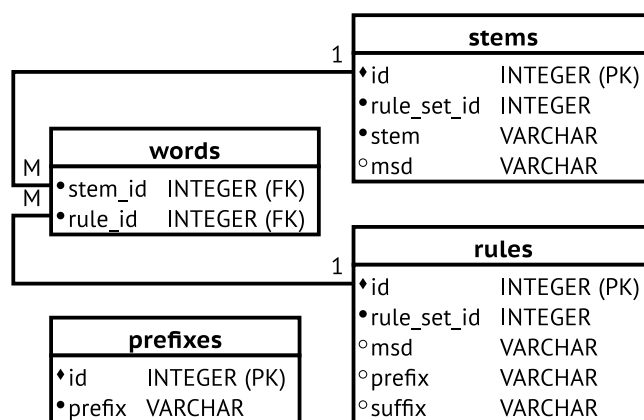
stems

| | |
|---|---|
| ♦id | INTEGER (PK) |
| •rule_set_id | INTEGER |
| •stem | VARCHAR |
| ○msd | VARCHAR |

1

words

| | |
|---|---|
| •stem_id | INTEGER (FK) |
| •rule_id | INTEGER (FK) |

M
M

1

rules

| | |
|---|---|
| ♦id | INTEGER (PK) |
| •rule_set_id | INTEGER |
| ○msd | VARCHAR |
| ○prefix | VARCHAR |
| ○suffix | VARCHAR |

prefixes

| | |
|---|---|
| ♦id | INTEGER (PK) |
| •prefix | VARCHAR |